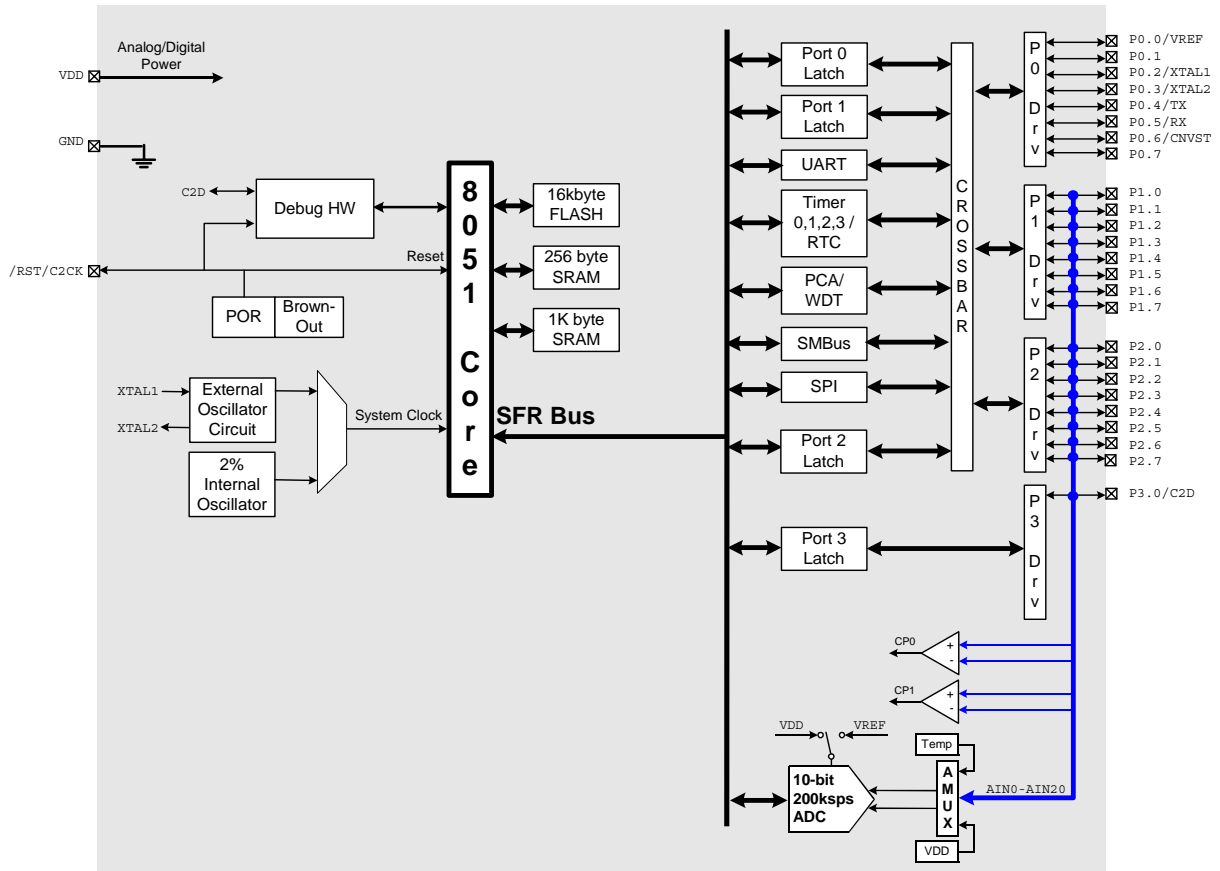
Analog/Digital Power
VDD
GND
C2D
Debug HW
/RST/C2CK
Reset
POR
Brown-Out
XTAL1
XTAL2
External Oscillator Circuit
2% Internal Oscillator
System Clock
8051 Core
16kbyte FLASH
256 byte SRAM
1K byte SRAM
SFR Bus
Port 0 Latch
Port 1 Latch
UART
Timer 0,1,2,3 / RTC
PCA/ WDT
SMBus
SPI
Port 2 Latch
Port 3 Latch
CROSSBAR
P0 Drv
P1 Drv
P2 Drv
P3 Drv
P0.0/VREF
P0.1
P0.2/XTAL1
P0.3/XTAL2
P0.4/TX
P0.5/RX
P0.6/CNVST
P0.7
P1.0
P1.1
P1.2
P1.3
P1.4
P1.5
P1.6
P1.7
P2.0
P2.1
P2.2
P2.3
P2.4
P2.5
P2.6
P2.7
P3.0/C2D
CP0
+
-
CP1
+
-
VDD
VREF
Temp
10-bit 200ksps ADC
AMUX
AIN0-AIN20
VDD